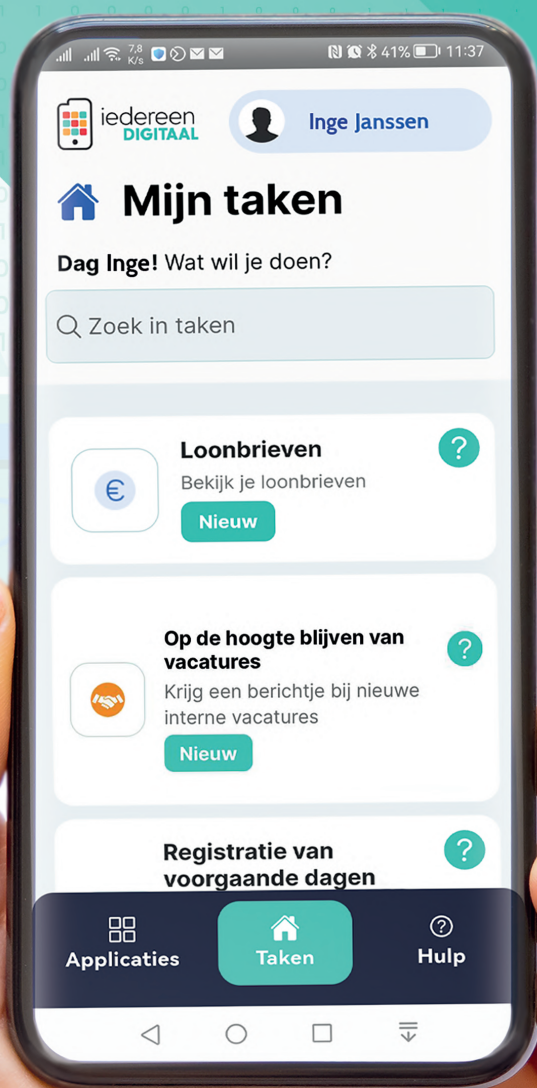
7,8 K/s 41% 11:37

iedereen DIGITAAL

Inge Janssen

Mijn taken

Dag Inge! Wat wil je doen?

Zoek in taken

€

Loonbrieven

Bekijk je loonbrieven

Nieuw

?

Op de hoogte blijven van vacatures

Krijg een berichtje bij nieuwe interne vacatures

Nieuw

?

Registratie van voorgaande dagen

?

Applicaties

Taken

Hulp